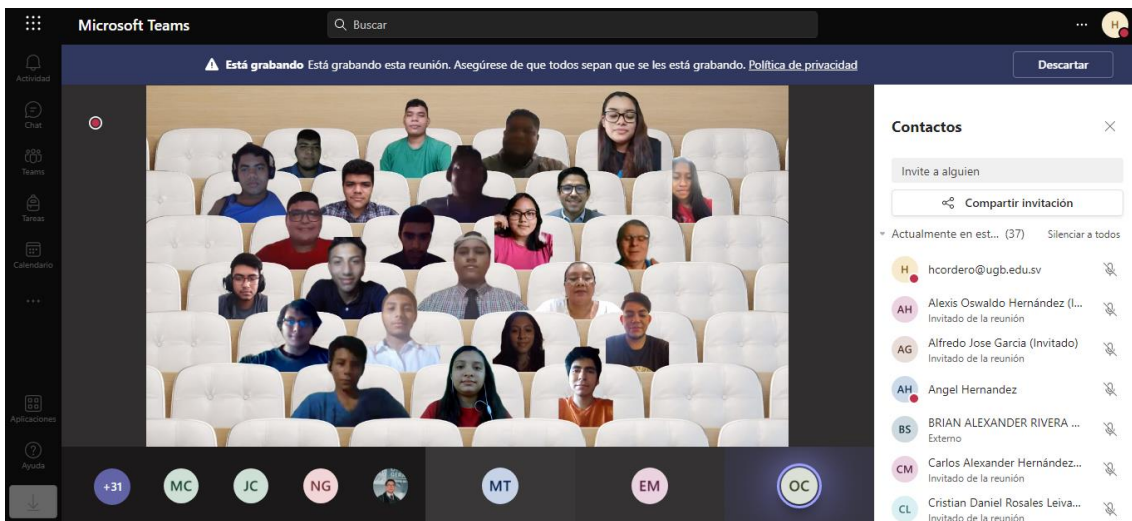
Microsoft Teams
Buscar
...
H
Actividad
Chat
Teams
Tareas
Calendario
...
Aplicaciones
Ayuda
Está grabando Está grabando esta reunión. Asegúrese de que todos sepan que se les está grabando. Política de privacidad
Descartar
Contactos
Invite a alguien
Compartir invitación
Actualmente en est... (37) Silenciar a todos
H hcordero@ugb.edu.sv
AH Alexis Oswaldo Hernández (I...
Invitado de la reunión
AG Alfredo Jose Garcia (Invitado)
Invitado de la reunión
AH Angel Hernandez
BS BRIAN ALEXANDER RIVERA ...
Externo
CM Carlos Alexander Hernández...
Invitado de la reunión
CL Cristian Daniel Rosales Leiva...
Invitado de la reunión
+31 MC JC NG MT EM OC